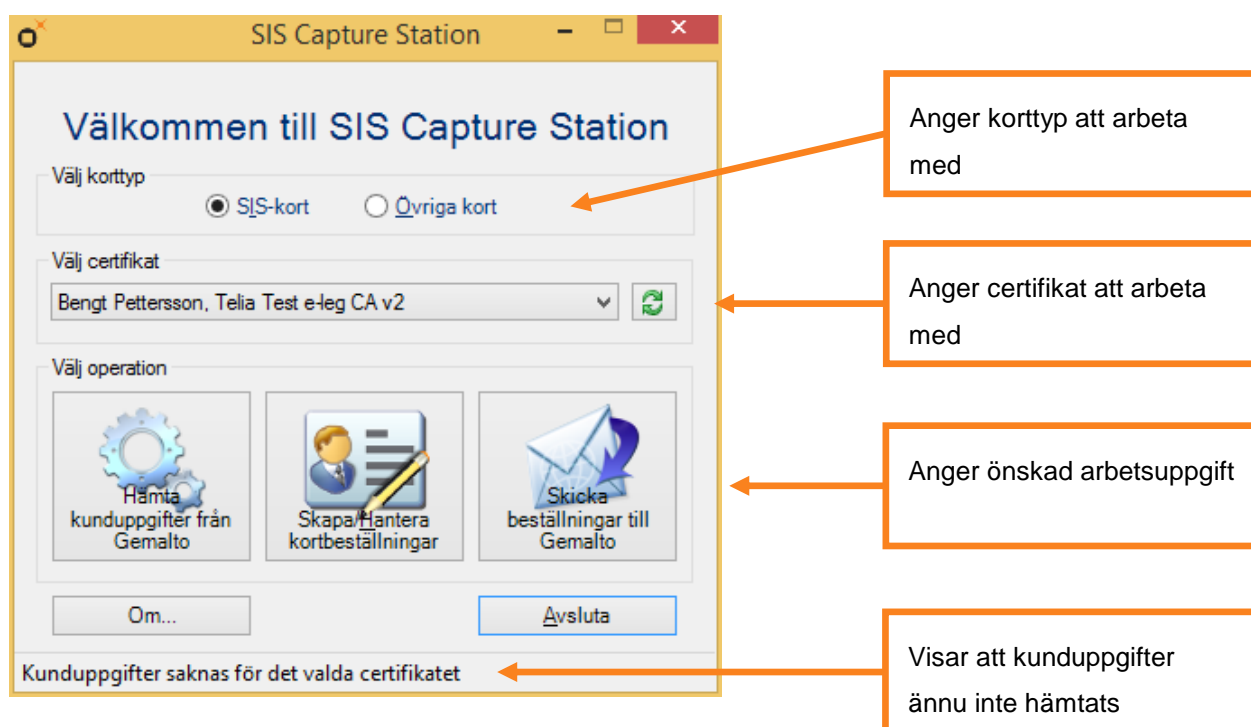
SIS Capture Station

Välkommen till SIS Capture Station

Välj korttyp

SIS-kort

Övriga kort

Välj certifikat

Bengt Pettersson, Telia Test e-leg CA v2

Välj operation

Hämta kunduppgifter från Gemalto

Skapa/Hantera kortbeställningar

Skicka beställningar till Gemalto

Om...

Avsluta

Kunduppgifter saknas för det valda certifikatet

Anger korttyp att arbeta med

Anger certifikat att arbeta med

Anger önskad arbetsuppgift

Visar att kunduppgifter ännu inte hämtats